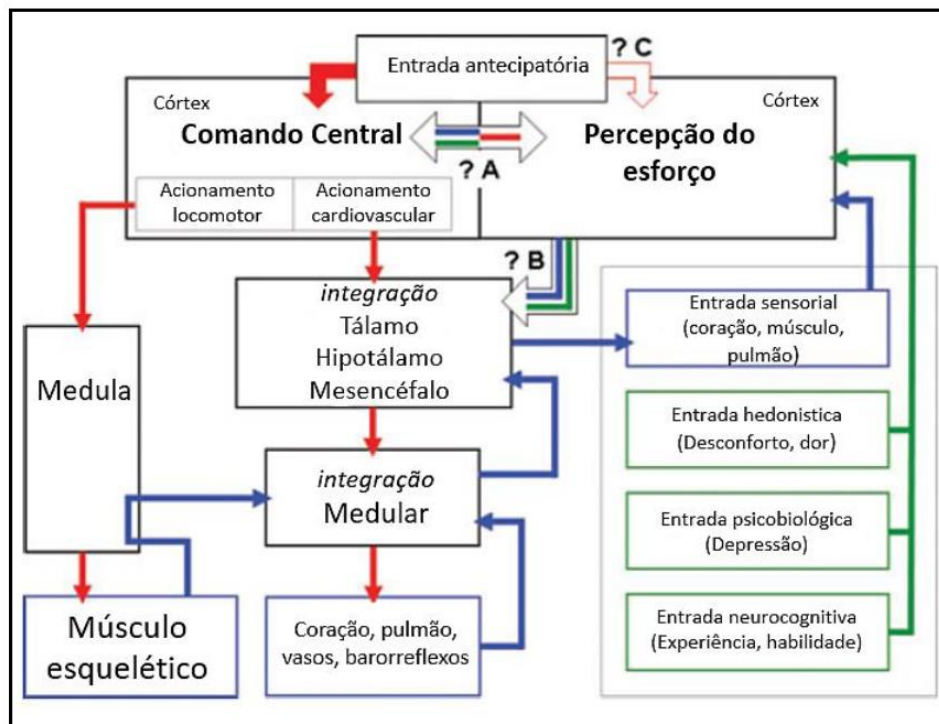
Entrada antecipatória

? C

Córtex

Córtex

Comando Central

Percepção do esforço

? A

Acionamento locomotor

Acionamento cardiovascular

? B

integração
Tálamo
Hipotálamo
Mesencéfalo

Entrada sensorial (coração, músculo, pulmão)

Medula

Entrada hedonistica (Desconforto, dor)

integração
Medular

Entrada psicobiológica (Depressão)

Músculo esquelético

Coração, pulmão, vasos, barorreflexos

Entrada neurocognitiva (Experiência, habilidade)